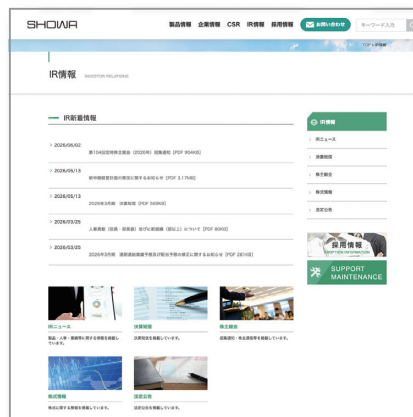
SHOWA

製品情報 企業情報 CSR IR情報 採用情報 お問い合わせ キーワード入力

TOP > IR情報

IR情報 INVESTOR RELATIONS

IR新着情報

2026/06/02
第104回定時株主総会（2026年）招集通知［PDF 954KB］

2026/05/13
新中期経営計画の策定に関するお知らせ［PDF 3.17MB］

2026/05/12
2026年3月期 決算短信［PDF 569KB］

2026/03/25
人事異動（役員・部長級）及び組織変更（部以上）について［PDF 80KB］

2026/03/23
2026年3月期 通期連結業績予想及び配当予想の修正に関するお知らせ［PDF 281KB］

IR情報
IRニュース
決算短信
株主総会
株式情報
決算公告

採用情報 RECRUIT INFORMATION

SUPPORT MAINTENANCE

IRニュース
製品・人事・業績等に関する情報を掲載しています。

決算短信
決算短信を掲載しています。

株主総会
招集通知・株主総会等を掲載しています。

株式情報
株式に関する情報を掲載しています。

決算公告
決算公告を掲載しています。